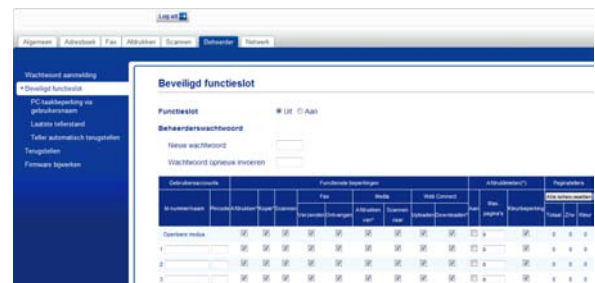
Log uit

Algemeen | Adresboek | Fax | Afdrukken | Scannen | Beheerder | Netwerk

Wachtwoord aanmelding
Beveiligd functieslot
PC-taakbeperking via gebruikersnaam
Laatste tellerstand
Teller automatisch terugstellen
Terugstellen
Firmware bijwerken

Beveiligd functieslot

Functieslot ● Uit ○ Aan

Beheerderswachtwoord

Nieuw wachtwoord

Wachtwoord opnieuw invoeren

| Gebruikersaccounts | | Functionele beperkingen | | | | | | | | | | Afdruklimieten(*) | | | Paginatellers | | | |
|---|---|---|---|---|---|---|---|---|---|---|---|---|---|---|---|---|---|---|
| | | | | | Fax | | Media | | Web Connect | | | | | | Alle tellers resetten | | | |
| Id-nummer/naam | Pincode | Afdrukken | Kopie | Scannen | Verzenden | Ontvangen | Afdrukken van* | Scannen naar | Uploaden | Downloaden* | Aan | Max. pagina's | Kleurbeperking | Totaal | Zw | Kleur | |
| Openbare modus | | ☑ | ☑ | ☑ | ☑ | ☑ | ☑ | ☑ | ☑ | ☑ | ☐ | 0 | ☑ | 0 | 0 | 0 | |
| 1 | | ☑ | ☑ | ☑ | ☑ | ☑ | ☑ | ☑ | ☑ | ☑ | ☐ | 0 | ☑ | 0 | 0 | 0 | |
| 2 | | ☑ | ☑ | ☑ | ☑ | ☑ | ☑ | ☑ | ☑ | ☑ | ☐ | 0 | ☑ | 0 | 0 | 0 | |
| 3 | | ☑ | ☑ | ☑ | ☑ | ☑ | ☑ | ☑ | ☑ | ☑ | ☐ | 0 | ☑ | 0 | 0 | 0 | |